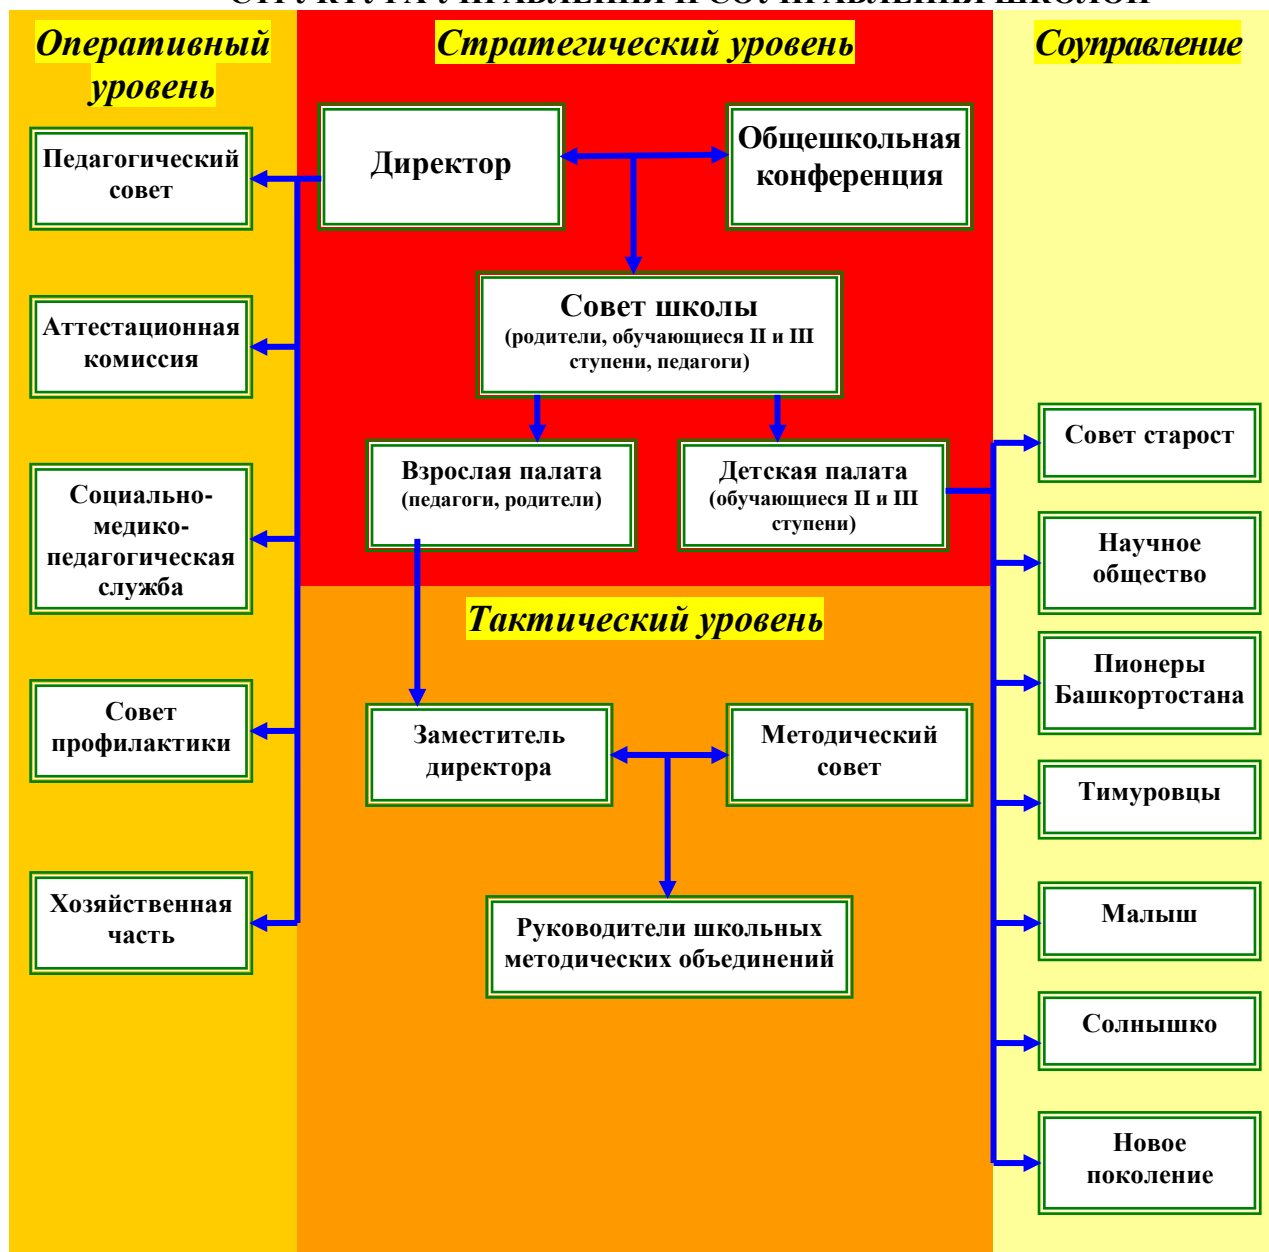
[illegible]

Оперативный уровень

Стратегический уровень

Соуправление

Педагогический совет

Директор

Общешкольная конференция

Аттестационная комиссия

Совет школы
(родители, обучающиеся II и III ступени, педагоги)

Социально-медико-педагогическая служба

Взрослая палата
(педагоги, родители)

Детская палата
(обучающиеся II и III ступени)

Совет старост

Научное общество

Тактический уровень

Пионеры Башкортостана

Совет профилактики

Заместитель директора

Методический совет

Тимуровцы

Хозяйственная часть

Руководители школьных методических объединений

Малыш

Солнышко

Новое поколение